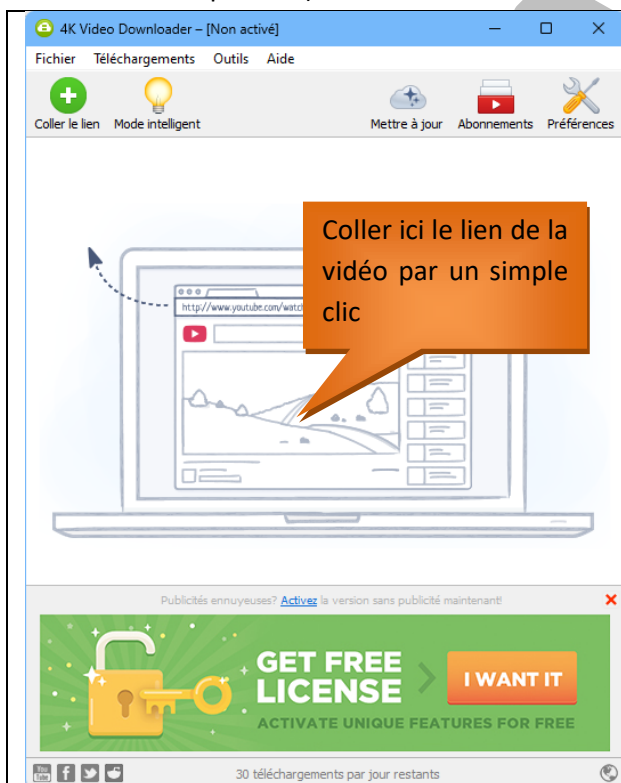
4K Video Downloader – [Non activé]

Fichier Téléchargements Outils Aide

Coller le lien Mode intelligent

Mettre à jour Abonnements Préférences

Coller ici le lien de la vidéo par un simple clic

http://www.youtube.com/watch

Publicités ennuyeuses? Activez la version sans publicité maintenant!

GET FREE LICENSE

I WANT IT

ACTIVATE UNIQUE FEATURES FOR FREE

30 téléchargements par jour restants